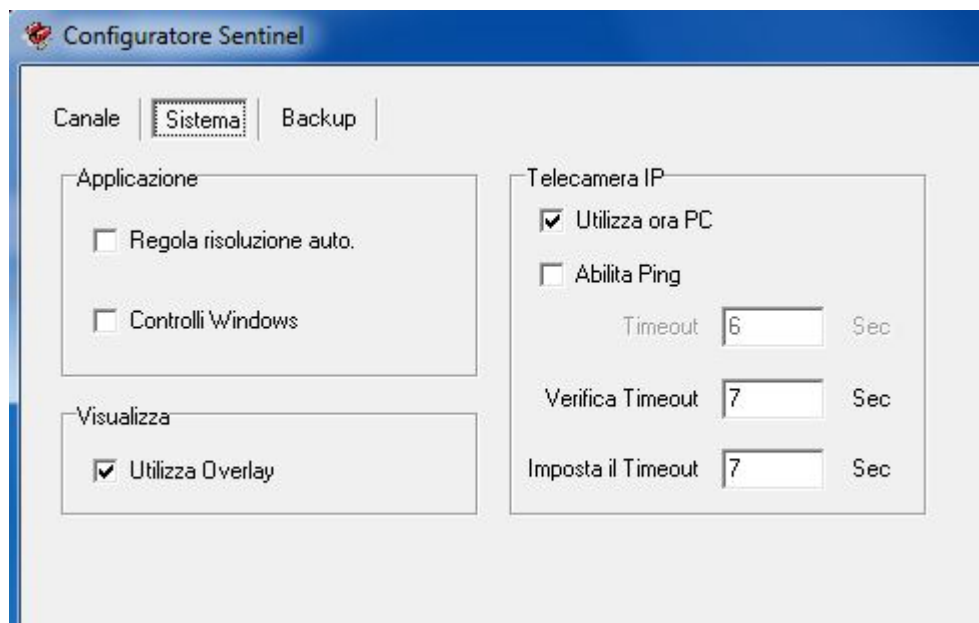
Configuratore Sentinel

Canale | Sistema | Backup

Applicazione

Regola risoluzione auto.

Controlli Windows

Visualizza

Utilizza Overlay

Telecamera IP

Utilizza ora PC

Abilita Ping

Timeout 6 Sec

Verifica Timeout 7 Sec

Imposta il Timeout 7 Sec